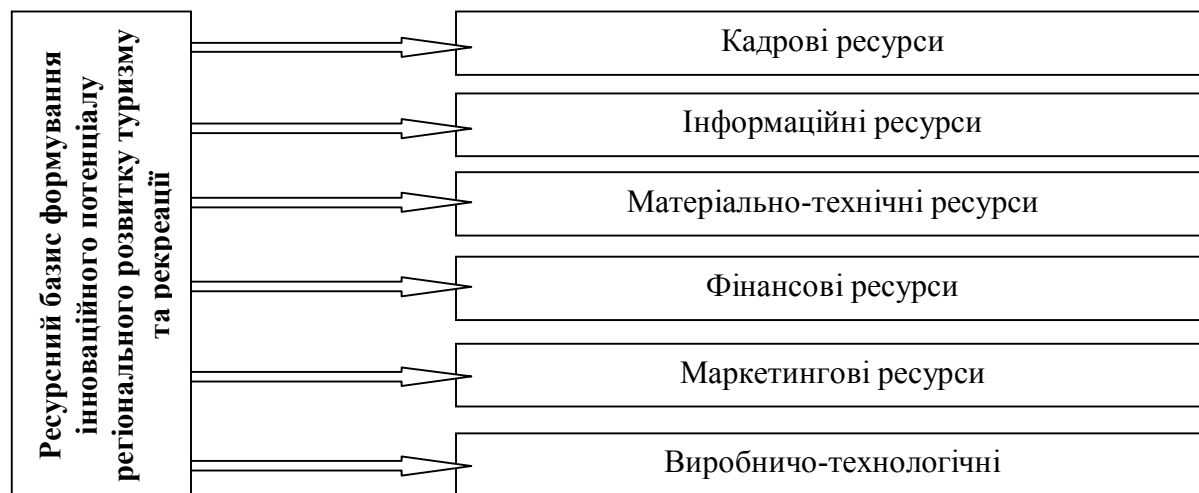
Ресурсний базис формування інноваційного потенціалу регіонального розвитку туризму та рекреації

Кадрові ресурси

Інформаційні ресурси

Матеріально-технічні ресурси

Фінансові ресурси

Маркетингові ресурси

Виробничо-технологічні